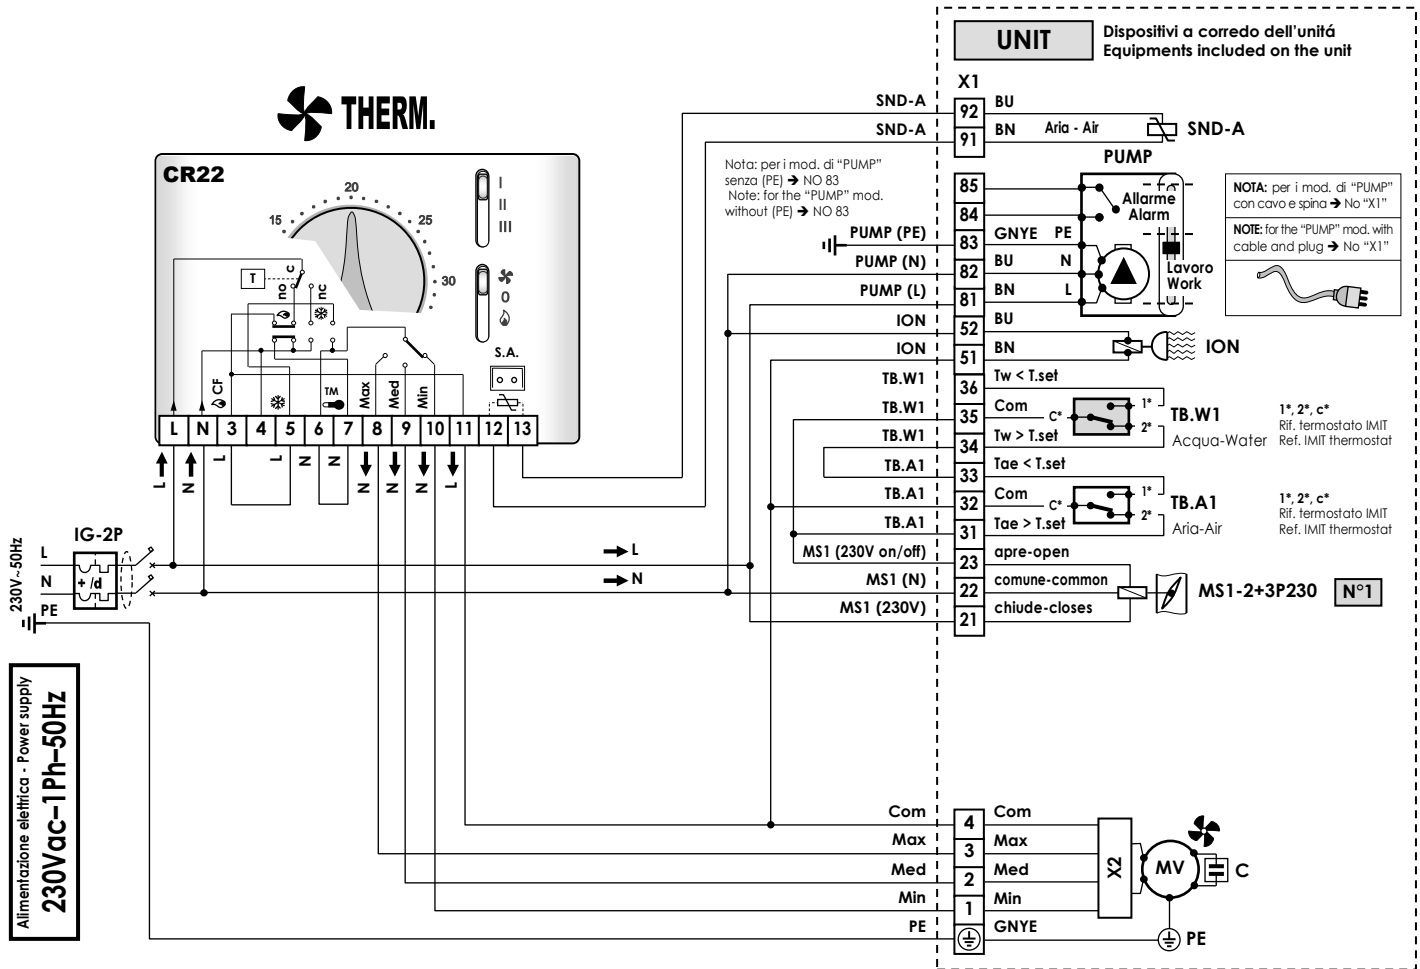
THERM.

CR22

20
15
25
30

I
II
III

0

T
c
no
nc

CF
TM
Max
Med
Min

S.A.

| L | N | 3 | 4 | 5 | 6 | 7 | 8 | 9 | 10 | 11 | 12 | 13 |
|---|---|---|---|---|---|---|---|---|---|---|---|---|

L N L L N N N N N L

IG-2P
230V~50Hz
L
N
PE
+ /d

Alimentazione elettrica - Power supply
230Vac–1Ph–50Hz

→ L
→ N

UNIT
Dispositivi a corredo dell'unitá
Equipments included on the unit

X1

SND-A 92 BU
SND-A 91 BN Aria - Air SND-A

Nota: per i mod. di "PUMP" senza (PE) → NO 83
Note: for the "PUMP" mod. without (PE) → NO 83

PUMP

85
84
PUMP (PE) 83 GNYE PE
PUMP (N) 82 BU N
PUMP (L) 81 BN L

Allarme
Alarm
Lavoro
Work

NOTA: per i mod. di "PUMP" con cavo e spina → No "X1"
NOTE: for the "PUMP" mod. with cable and plug → No "X1"

ION 52 BU
ION 51 BN ION

TB.W1 36 Tw < T.set
TB.W1 35 Com C* 1* 2*
TB.W1 34 Tw > T.set
TB.W1
Acqua-Water
1*, 2*, c*
Rif. termostato IMIT
Ref. IMIT thermostat

TB.A1 33 Tae < T.set
TB.A1 32 Com C* 1* 2*
TB.A1 31 Tae > T.set
TB.A1
Aria-Air
1*, 2*, c*
Rif. termostato IMIT
Ref. IMIT thermostat

MS1 (230V on/off) 23 apre-open
MS1 (N) 22 comune-common
MS1 (230V) 21 chiude-closes
MS1-2+3P230 N°1

Com 4 Com
Max 3 Max
Med 2 Med
Min 1 Min
PE GNYE
X2
MV
C
PE